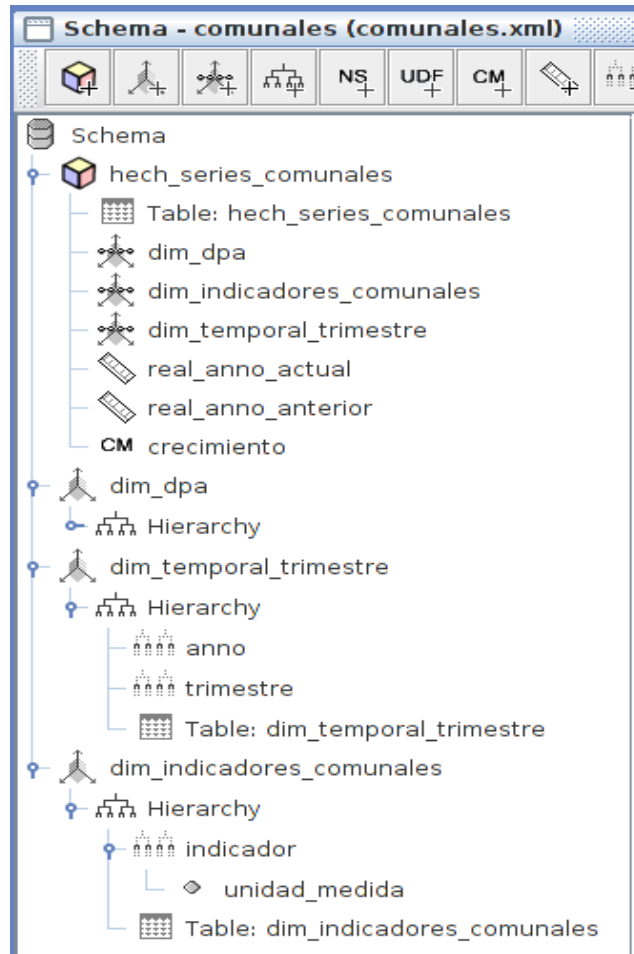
Schema - comunales (comunales.xml)

NS UDF CM

Schema
hech_series_comunales
Table: hech_series_comunales
dim_dpa
dim_indicadores_comunales
dim_temporal_trimestre
real_anno_actual
real_anno_anterior
CM crecimiento
dim_dpa
Hierarchy
dim_temporal_trimestre
Hierarchy
anno
trimestre
Table: dim_temporal_trimestre
dim_indicadores_comunales
Hierarchy
indicador
unidad_medida
Table: dim_indicadores_comunales